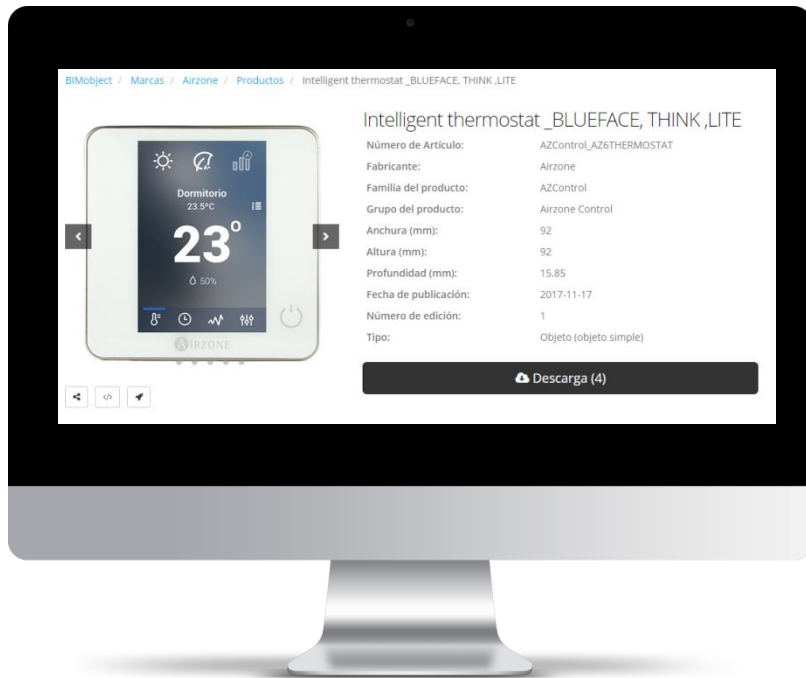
BIMobject / Marcas / Airzone / Productos / Intelligent thermostat _BLUEFACE, THINK ,LITE

Dormitorio
23.5°C
23°
50%
AIRZONE

Intelligent thermostat _BLUEFACE, THINK ,LITE

| | |
|---|---|
| Número de Artículo: | AZControl_AZ6THERMOSTAT |
| Fabricante: | Airzone |
| Familia del producto: | AZControl |
| Grupo del producto: | Airzone Control |
| Anchura (mm): | 92 |
| Altura (mm): | 92 |
| Profundidad (mm): | 15.85 |
| Fecha de publicación: | 2017-11-17 |
| Número de edición: | 1 |
| Tipo: | Objeto (objeto simple) |

Descarga (4)